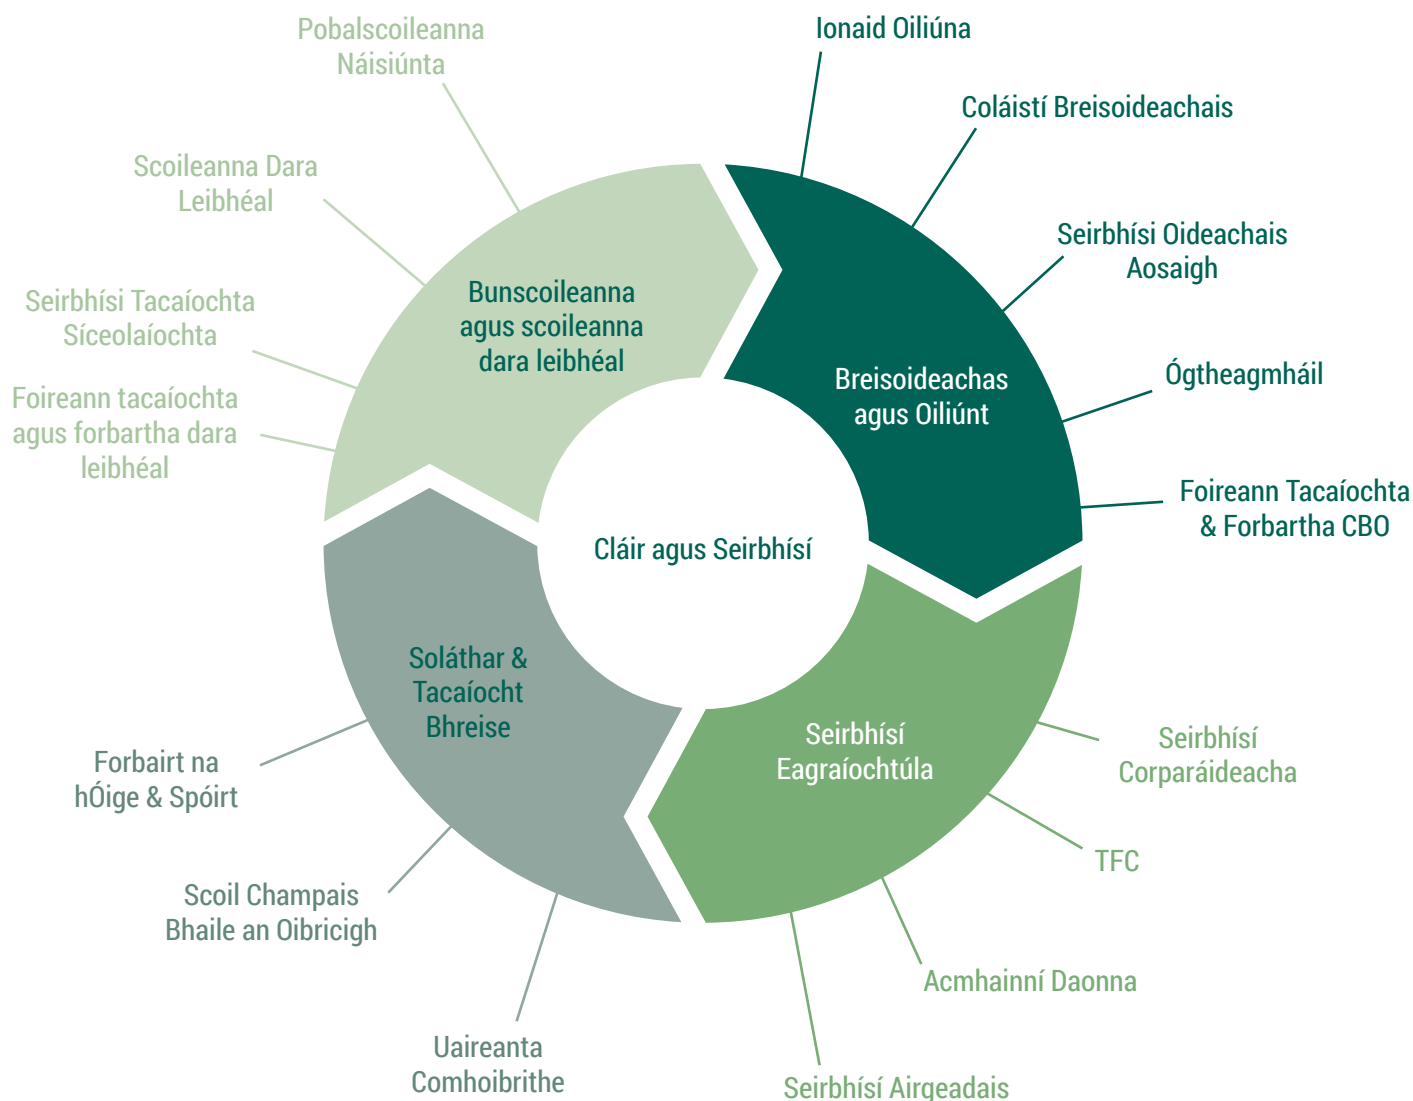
Cláir agus Seirbhísí

Bunscoileanna agus scoileanna dara leibhéal

Pobalscoileanna Náisiúnta

Scoileanna Dara Leibhéal

Seirbhísí Tacaíochta Síceolaíochta

Foireann tacaíochta agus forbartha dara leibhéal

Breisoideachas agus Oiliúnt

Ionaid Oiliúna

Coláistí Breisoideachais

Seirbhísí Oideachais Aosaigh

Ógtheagmháil

Foireann Tacaíochta & Forbartha CBO

Seirbhísí Eagraíochtúla

Seirbhísí Corparáideacha

TFC

Acmhainní Daonna

Seirbhísí Airgeadais

Soláthar & Tacaíocht Bhreise

Forbairt na hÓige & Spóirt

Scoil Champais Bhaile an Oibricigh

Uaireanta Comhoibrithe